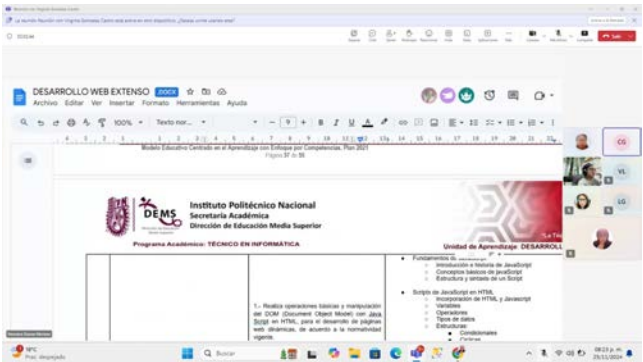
DESARROLLO WEB EXTENSO .DOCX

Archivo Editar Ver Insertar Formato Herramientas Ayuda

100% Texto nor... 9

Modelo Educativo Centrado en el Aprendizaje con Enfoque por Competencias, Plan 2021
Página 37 de 55

DEMS

Instituto Politécnico Nacional
Secretaría Académica
Dirección de Educación Media Superior

Programa Académico: TÉCNICO EN INFORMÁTICA

Unidad de Aprendizaje: DESARROLL

Fundamentos de JavaScript
Introducción e historia de JavaScript
Conceptos básicos de JavaScript
Estructura y sintaxis de un Script

Scripts de JavaScript en HTML
Incorporación de HTML y Javascript
Variables
Operadores
Tipos de datos
Estructuras:
Condicionales
Ciclicas

1.- Realiza operaciones básicas y manipulación del DOM (Document Object Model) con Java Script en HTML, para el desarrollo de páginas web dinámicas, de acuerdo a la normatividad vigente.

CG
VL
LG

Salir

19°C
Prec. despejado

Buscar

08:23 p. m.
25/11/2024